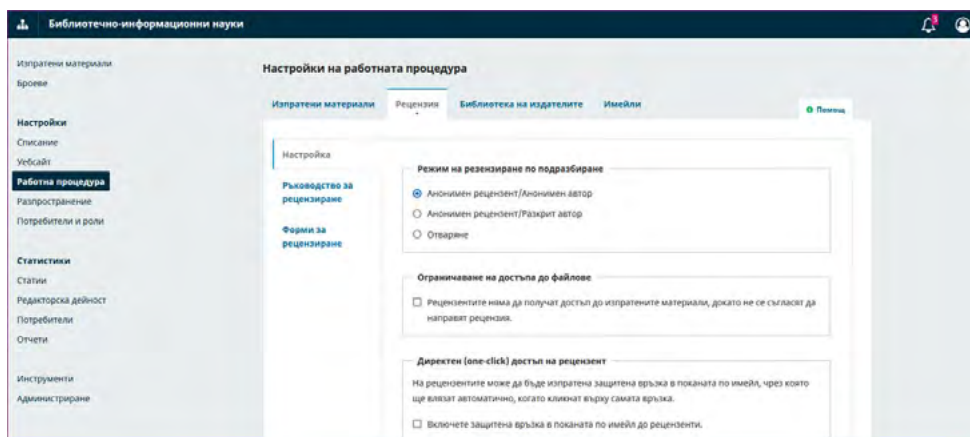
Библиотечно-информационни науки

3

Изпратени материали
Броеве

Настройки
Списание
Уебсайт
Работна процедура
Разпространение
Потребители и роли

Статистики
Статии
Редакторска дейност
Потребители
Отчети

Инструменти
Администриране

Настройки на работната процедура

Изпратени материали | Рецензия | Библиотека на издателите | Имейли

Помощ

Настройка

Ръководство за рецензиране

Форми за рецензиране

Режим на резензиране по подразбиране

Анонимен рецензент/Анонимен автор

Анонимен рецензент/Разкрит автор

Отваряне

Ограничаване на достъпа до файлове

Рецензентите няма да получат достъп до изпратените материали, докато не се съгласят да направят рецензия.

Директен (one-click) достъп на рецензент

На рецензентите може да бъде изпратена защитена връзка в поканата по имейл, чрез която ще влязат автоматично, когато кликнат върху самата връзка.

Включете защитена връзка в поканата по имейл до рецензенти.